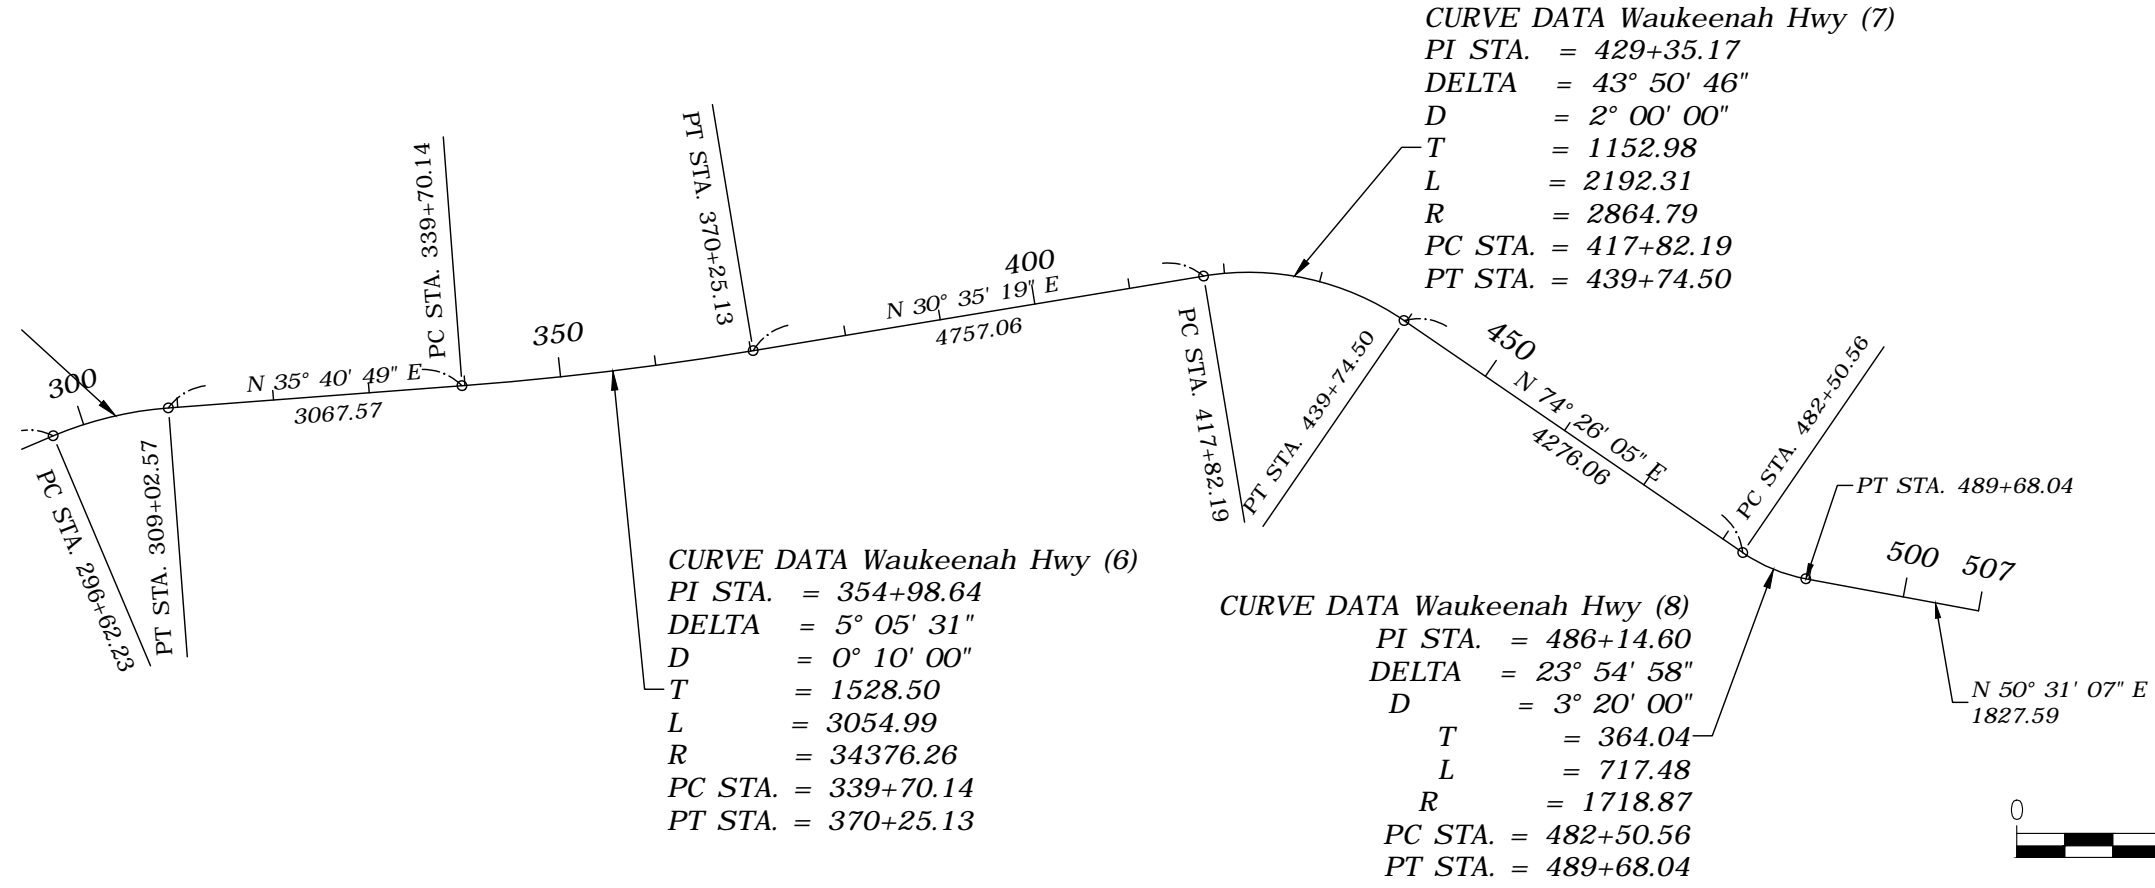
CURVE DATA Waukeenah Hwy (7)
PI STA. = 429+35.17
DELTA = 43° 50' 46"
D = 2° 00' 00"
T = 1152.98
L = 2192.31
R = 2864.79
PC STA. = 417+82.19
PT STA. = 439+74.50

300
PC STA. 296+62.23
PT STA. 309+02.57
N 35° 40' 49" E
3067.57
PC STA. 339+70.14
350
PT STA. 370+25.13
400
N 30° 35' 19" E
4757.06
PC STA. 417+82.19
PT STA. 439+74.50
450
N 74° 26' 05" E
4276.06
PC STA. 482+50.56
PT STA. 489+68.04
500
507
N 50° 31' 07" E
1827.59

CURVE DATA Waukeenah Hwy (6)
PI STA. = 354+98.64
DELTA = 5° 05' 31"
D = 0° 10' 00"
T = 1528.50
L = 3054.99
R = 34376.26
PC STA. = 339+70.14
PT STA. = 370+25.13

CURVE DATA Waukeenah Hwy (8)
PI STA. = 486+14.60
DELTA = 23° 54' 58"
D = 3° 20' 00"
T = 364.04
L = 717.48
R = 1718.87
PC STA. = 482+50.56
PT STA. = 489+68.04

0